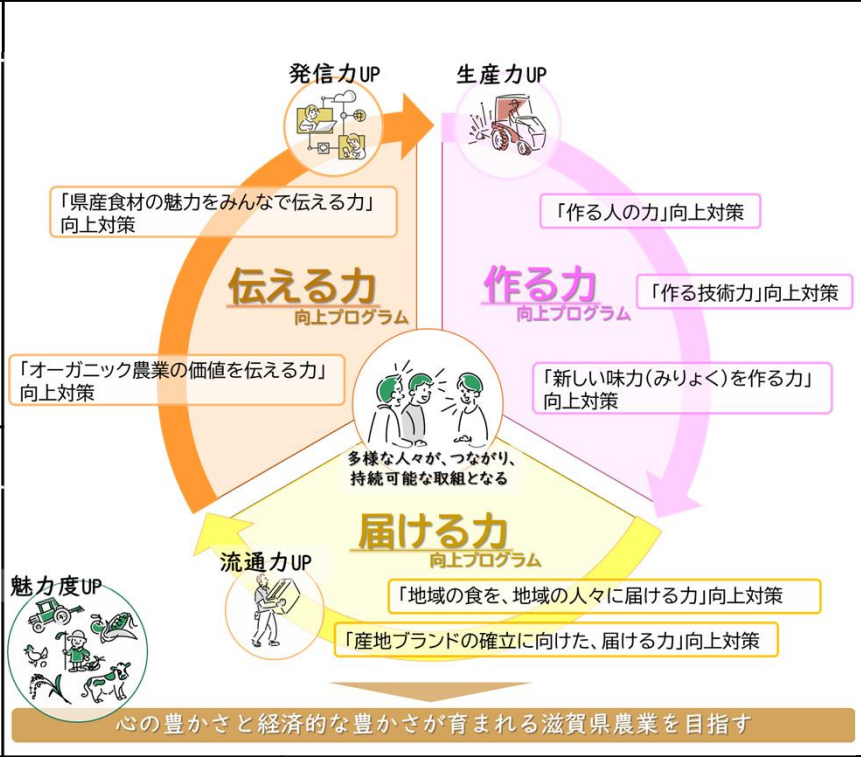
発信力UP

生産力UP

「県産食材の魅力をみんなで伝える力」向上対策

「作る人の力」向上対策

伝える力
向上プログラム

作る力
向上プログラム

「作る技術力」向上対策

「オーガニック農業の価値を伝える力」向上対策

「新しい味力(みりょく)を作る力」向上対策

多様な人々が、つながり、持続可能な取組となる

届ける力
向上プログラム

流通力UP

魅力度UP

「地域の食を、地域の人々に届ける力」向上対策

「産地ブランドの確立に向けた、届ける力」向上対策

心の豊かさと経済的な豊かさが育まれる滋賀県農業を目指す